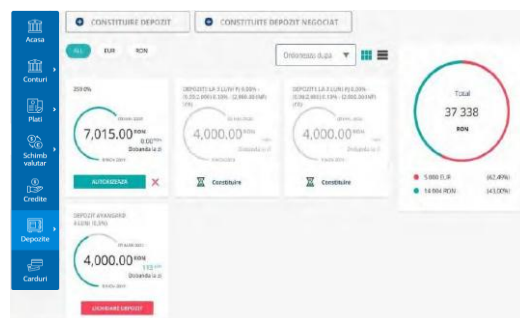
Acasa

Conturi

Plati

Schimb valutar

Credite

Depozite

Carduri

CONSTITUIE DEPOZIT

CONSTITUIE DEPOZIT NEGOCIAT

ALL EUR RON

Ordoneaza dupa

250 0%

7,015.00 RON

0.00 RON

Dobanda la zi

AUTORIZEAZA

DEPOZIT LA 3 LUNI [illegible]

4,000.00

Dobanda la zi

Constituire

DEPOZIT LA 3 LUNI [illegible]

4,000.00

Dobanda la zi

Constituire

Total

37 338

RON

5 000 EUR (62.49%)

14 004 RON (43.00%)

DEPOZIT AVANSARD 6 LUNI (5.5%)

4,000.00 RON

115 RON

Dobanda la zi

LICHIDARE DEPOZIT